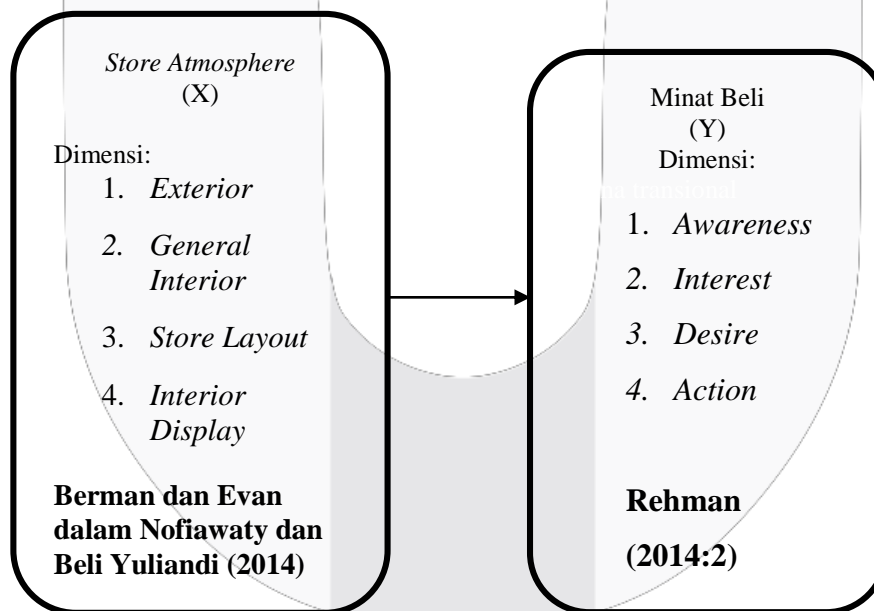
*Store Atmosphere*
(X)

Dimensi:

1. *Exterior*
2. *General Interior*
3. *Store Layout*
4. *Interior Display*

**Berman dan Evan dalam Nofiawaty dan Beli Yuliandi (2014)**

Minat Beli
(Y)
Dimensi:

1. *Awareness*
2. *Interest*
3. *Desire*
4. *Action*

**Rehman**

**(2014:2)**